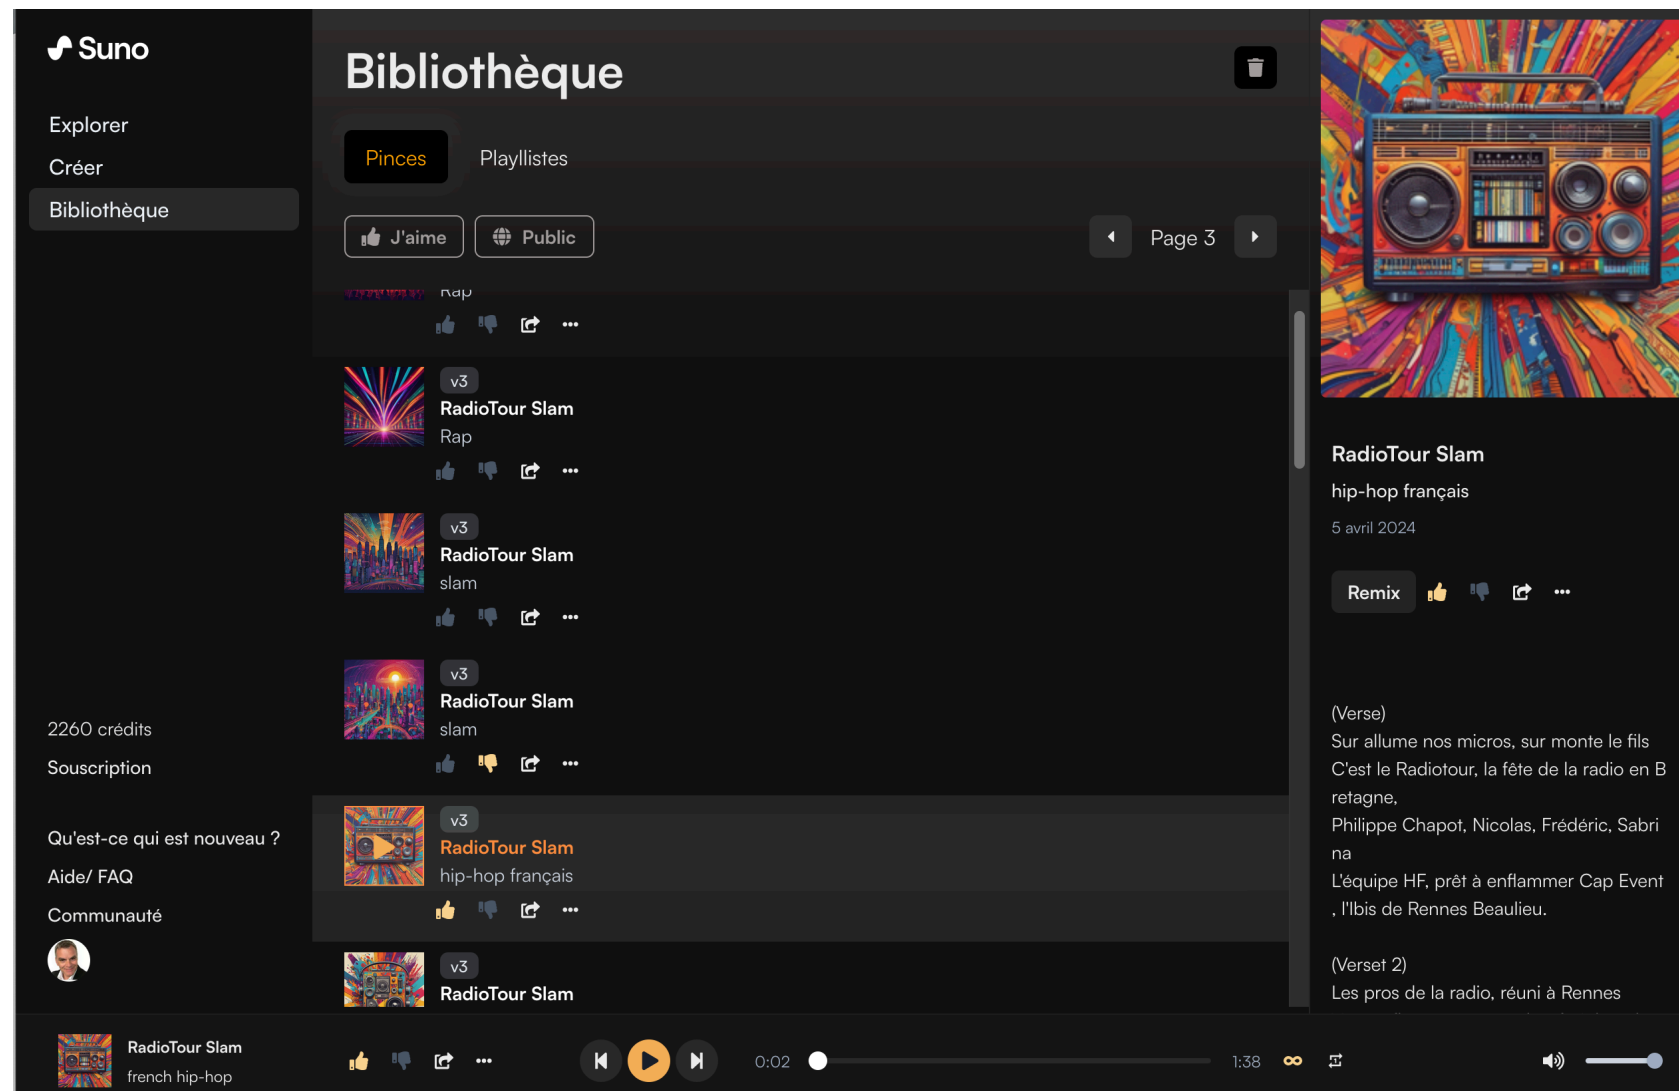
Suno

Explorer
Créer
Bibliothèque

2260 crédits
Souscription

Qu'est-ce qui est nouveau ?
Aide/ FAQ
Communauté

Bibliothèque

Pinces
Playllistes

J'aime
Public

Page 3

Rap

v3
RadioTour Slam
Rap

v3
RadioTour Slam
slam

v3
RadioTour Slam
slam

v3
RadioTour Slam
hip-hop français

v3
RadioTour Slam

RadioTour Slam
hip-hop français
5 avril 2024

Remix

(Verse)
Sur allume nos micros, sur monte le fils
C'est le Radiotour, la fête de la radio en Bretagne,
Philippe Chapot, Nicolas, Frédéric, Sabrina
L'équipe HF, prêt à enflammer Cap Event, l'Ibis de Rennes Beaulieu.

(Verset 2)
Les pros de la radio, réuni à Rennes

RadioTour Slam
french hip-hop

0:02
1:38